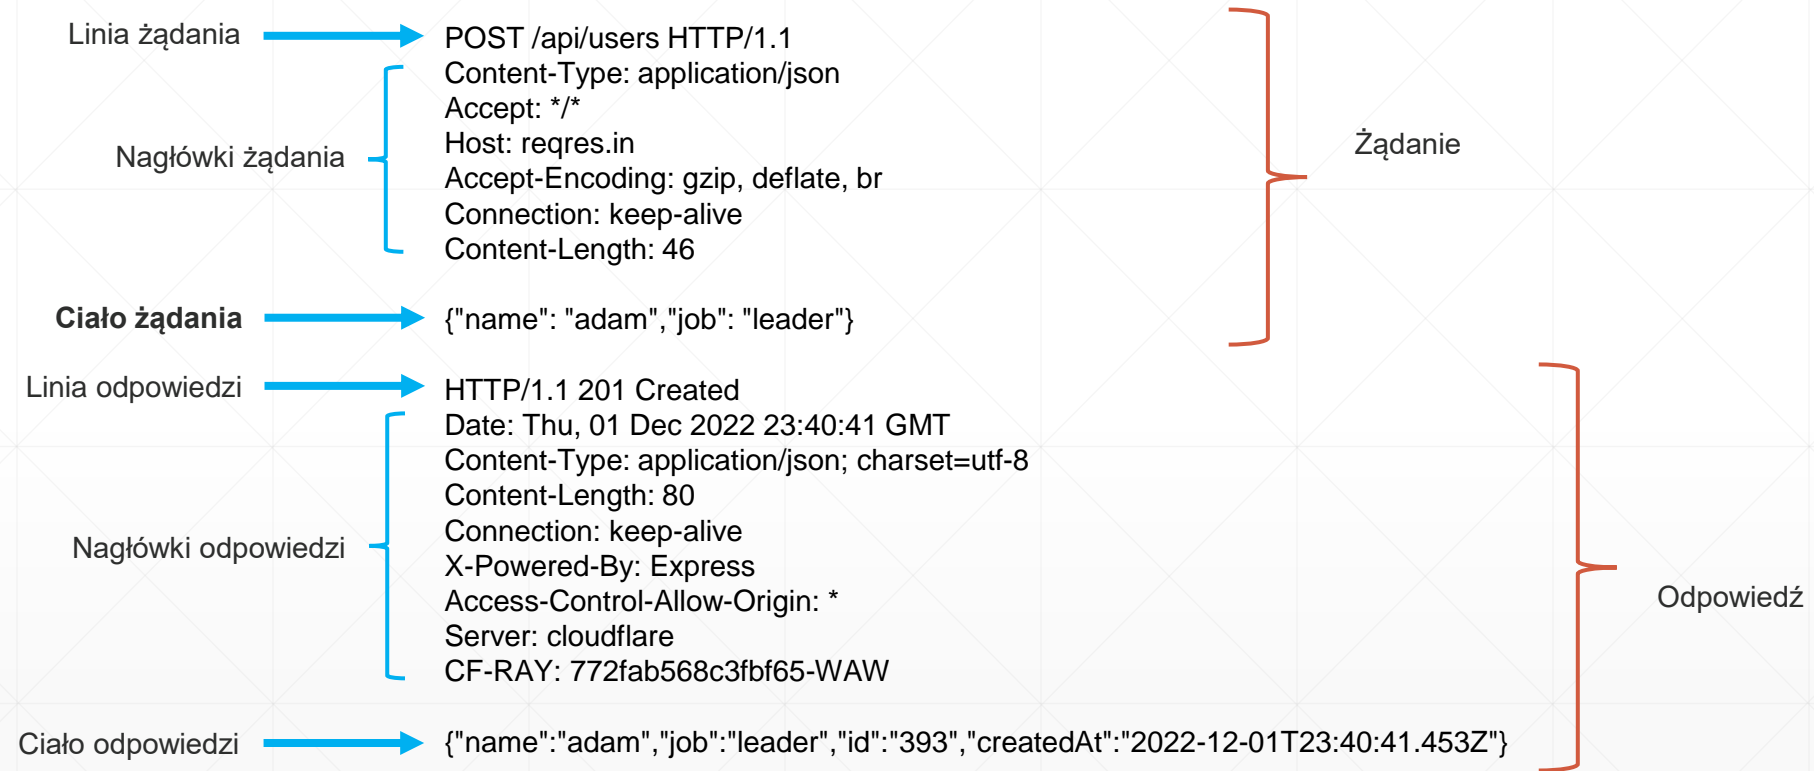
Linia żądania
POST /api/users HTTP/1.1
Nagłówki żądania
Content-Type: application/json
Accept: */*
Host: reqres.in
Accept-Encoding: gzip, deflate, br
Connection: keep-alive
Content-Length: 46
Żądanie
Ciało żądania
{"name": "adam","job": "leader"}
Linia odpowiedzi
HTTP/1.1 201 Created
Nagłówki odpowiedzi
Date: Thu, 01 Dec 2022 23:40:41 GMT
Content-Type: application/json; charset=utf-8
Content-Length: 80
Connection: keep-alive
X-Powered-By: Express
Access-Control-Allow-Origin: *
Server: cloudflare
CF-RAY: 772fab568c3fbf65-WAW
Odpowiedź
Ciało odpowiedzi
{"name":"adam","job":"leader","id":"393","createdAt":"2022-12-01T23:40:41.453Z"}